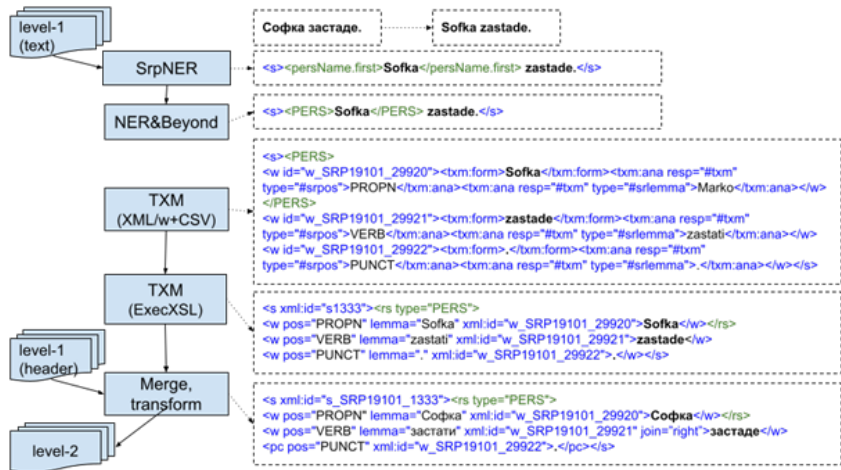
level-1 (text)

Софка застаде.

Sofka zastade.

SrpNER

<s><persName.first>Sofka</persName.first> zastade.</s>

NER&Beyond

<s><PERS>Sofka</PERS> zastade.</s>

TXM (XML/w+CSV)

<s><PERS>
<w id="w_SRP19101_29920"><txm:form>Sofka</txm:form><txm:ana resp="#txm" type="#srpos">PROPN</txm:ana><txm:ana resp="#txm" type="#srlemma">Marko</txm:ana></w>
</PERS>
<w id="w_SRP19101_29921"><txm:form>zastade</txm:form><txm:ana resp="#txm" type="#srpos">VERB</txm:ana><txm:ana resp="#txm" type="#srlemma">zastati</txm:ana></w>
<w id="w_SRP19101_29922"><txm:form>.</txm:form><txm:ana resp="#txm" type="#srpos">PUNCT</txm:ana><txm:ana resp="#txm" type="#srlemma">.</txm:ana></w></s>

TXM (ExecXSL)

<s xml:id="s1333"><rs type="PERS">
<w pos="PROPN" lemma="Sofka" xml:id="w_SRP19101_29920">Sofka</w></rs>
<w pos="VERB" lemma="zastati" xml:id="w_SRP19101_29921">zastade</w>
<w pos="PUNCT" lemma="." xml:id="w_SRP19101_29922">.</w></s>

level-1 (header)

Merge, transform

<s xml:id="s_SRP19101_1333"><rs type="PERS">
<w pos="PROPN" lemma="Софка" xml:id="w_SRP19101_29920">Софка</w></rs>
<w pos="VERB" lemma="застати" xml:id="w_SRP19101_29921" join="right">застаде</w>
<pc pos="PUNCT" xml:id="w_SRP19101_29922">.</pc></s>

level-2